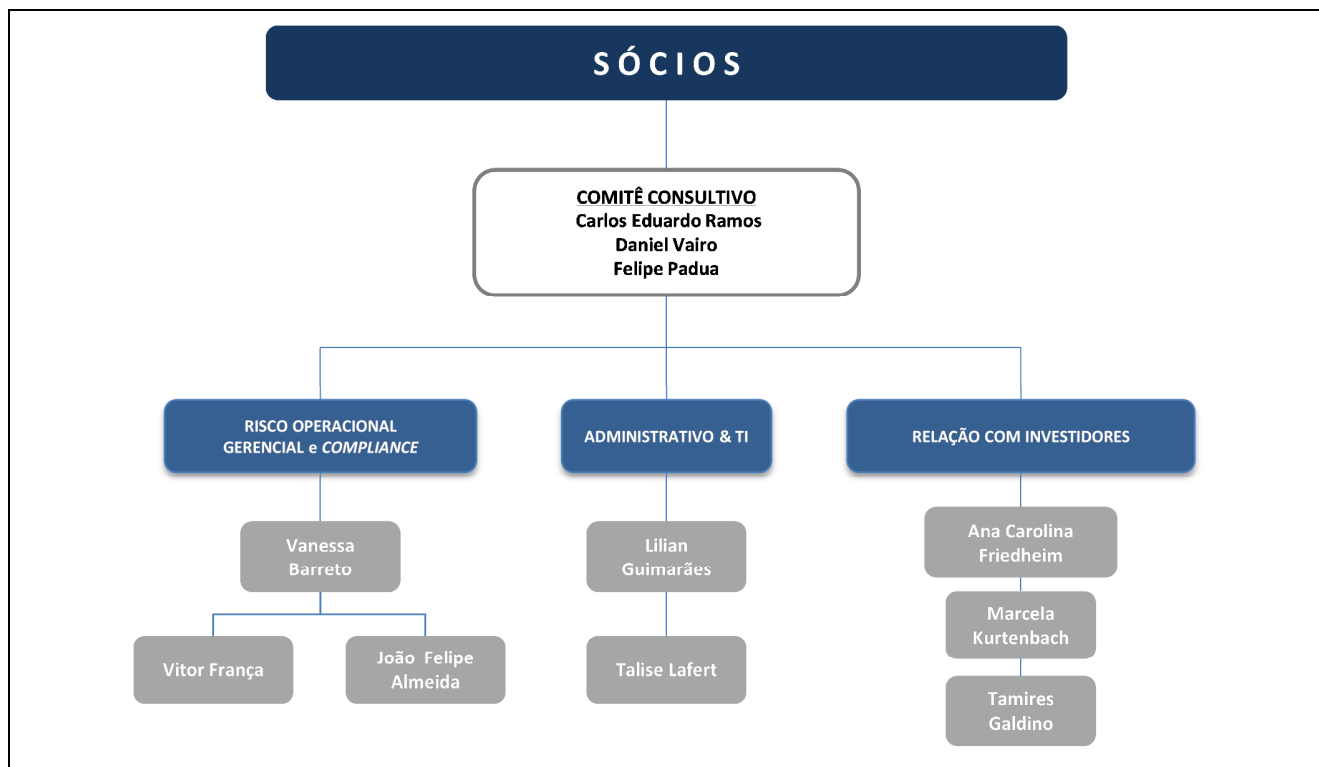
SÓCIOS

COMITÊ CONSULTIVO
Carlos Eduardo Ramos
Daniel Vairo
Felipe Padua

RISCO OPERACIONAL GERENCIAL e *COMPLIANCE*

ADMINISTRATIVO & TI

RELAÇÃO COM INVESTIDORES

Vanessa Barreto

Vitor França

João Felipe Almeida

Lilian Guimarães

Talise Lafert

Ana Carolina Friedheim

Marcela Kurtenbach

Tamires Galdino